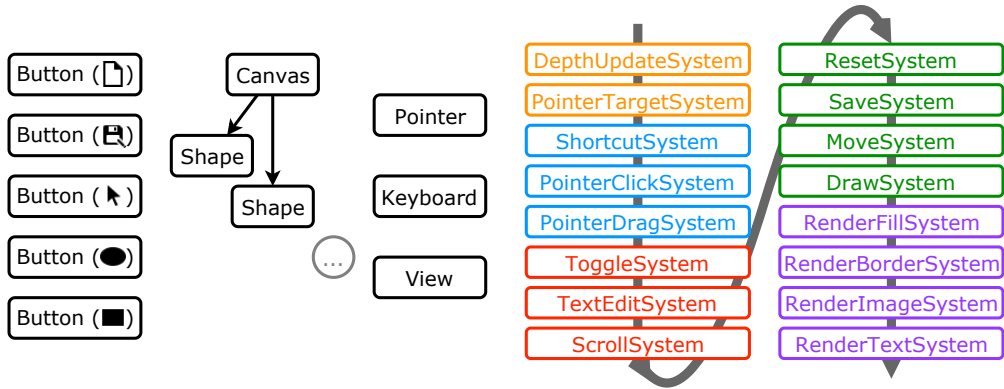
Button ()
Button ()
Button ()
Button ()
Button ()

Canvas
Shape
Shape

...

Pointer
Keyboard
View

DepthUpdateSystem
PointerTargetSystem
ShortcutSystem
PointerClickSystem
PointerDragSystem
ToggleSystem
TextEditSystem
ScrollSystem

ResetSystem
SaveSystem
MoveSystem
DrawSystem
RenderFillSystem
RenderBorderSystem
RenderImageSystem
RenderTextSystem